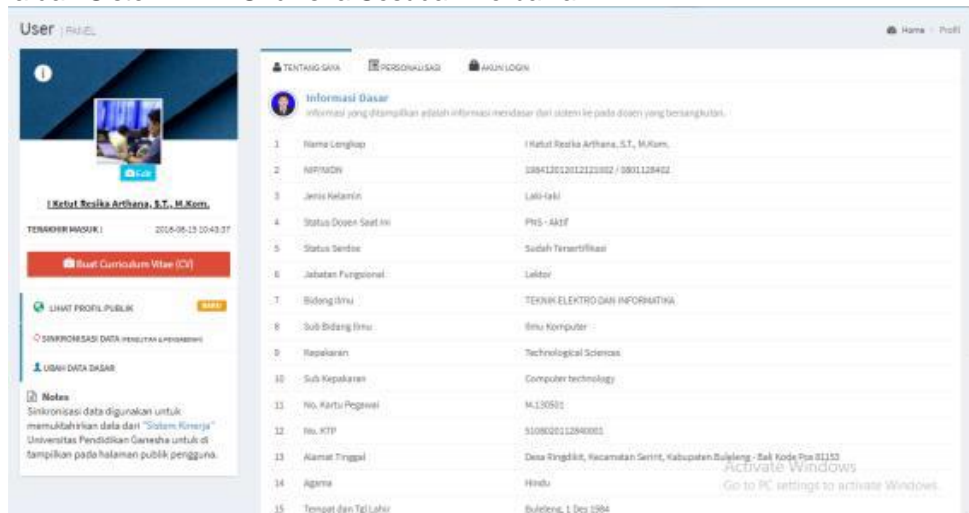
User | PANEL

Home > Profil

Edit

I Ketut Resika Arthana, S.T., M.Kom.

TERAKHIR MASUK : 2016-08-15 10:43:37

Buat Curriculum Vitae (CV)

LIHAT PROFIL PUBLIK BARU

SINKRONISASI DATA PENELITIAN & PENGABDIAN

UBAH DATA DASAR

Notes
Sinkronisasi data digunakan untuk memutakhirkan data dari "Sistem Kinerja" Universitas Pendidikan Ganesha untuk di tampilkan pada halaman publik pengguna.

TENTANG SAYA | PERSONALISASI | AKUN LOGIN

Informasi Dasar
Informasi yang ditampilkan adalah informasi mendasar dari sistem ke pada dosen yang bersangkutan.

| | | |
|---|---|---|
| 1 | Nama Lengkap | I Ketut Resika Arthana, S.T., M.Kom. |
| 2 | NIP/NIDN | 198412012012121002 / 0801128402 |
| 3 | Jenis Kelamin | Laki-laki |
| 4 | Status Dosen Saat Ini | PNS - Aktif |
| 5 | Status Serdos | Sudah Tersertifikasi |
| 6 | Jabatan Fungsional | Lektor |
| 7 | Bidang Ilmu | TEKNIK ELEKTRO DAN INFORMATIKA |
| 8 | Sub Bidang Ilmu | Ilmu Komputer |
| 9 | Kepakaran | Technological Sciences |
| 10 | Sub Kepakaran | Computer technology |
| 11 | No. Kartu Pegawai | M.130501 |
| 12 | No. KTP | 5108020112840001 |
| 13 | Alamat Tinggal | Desa Ringdikit, Kecamatan Seririt, Kabupaten Buleleng - Bali Kode Pos 81153 |
| 14 | Agama | Hindu |
| 15 | Tempat dan Tgl Lahir | Buleleng, 1 Des 1984 |

Activate Windows
Go to PC settings to activate Windows.